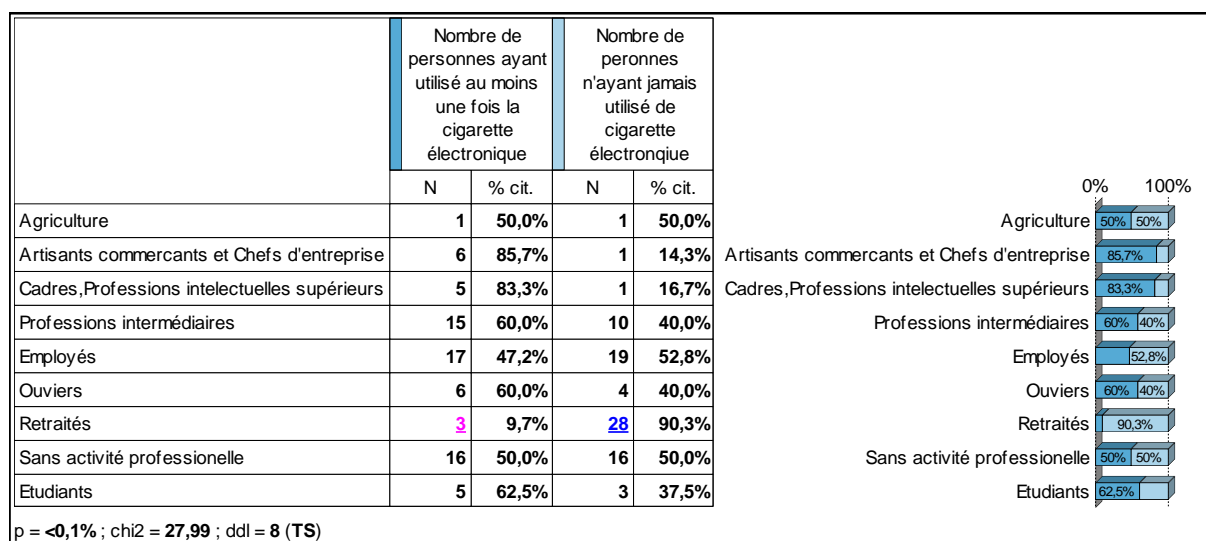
| | Nombre de personnes ayant utilisé au moins une fois la cigarette électronique | | Nombre de peronnes n'ayant jamais utilisé de cigarette électronqiue | |
|---|---|---|---|---|
| | N | % cit. | N | % cit. |
| Agriculture | 1 | 50,0% | 1 | 50,0% |
| Artisants commercants et Chefs d'entreprise | 6 | 85,7% | 1 | 14,3% |
| Cadres,Professions intelectuelles supérieurs | 5 | 83,3% | 1 | 16,7% |
| Professions intermédiaires | 15 | 60,0% | 10 | 40,0% |
| Employés | 17 | 47,2% | 19 | 52,8% |
| Ouviers | 6 | 60,0% | 4 | 40,0% |
| Retraités | 3 | 9,7% | 28 | 90,3% |
| Sans activité professionelle | 16 | 50,0% | 16 | 50,0% |
| Etudiants | 5 | 62,5% | 3 | 37,5% |

0% 100%
Agriculture 50% 50%
Artisants commercants et Chefs d'entreprise 85,7%
Cadres,Professions intelectuelles supérieurs 83,3%
Professions intermédiaires 60% 40%
Employés 52,8%
Ouviers 60% 40%
Retraités 90,3%
Sans activité professionelle 50% 50%
Etudiants 62,5%

p = <0,1% ; chi2 = 27,99 ; ddl = 8 (TS)